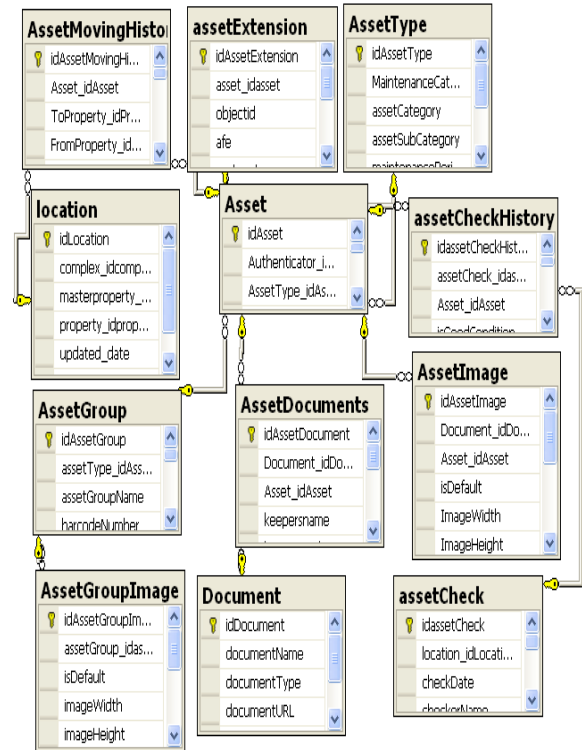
AssetMovingHistor
idAssetMovingHi...
Asset_idAsset
ToProperty_idPr...
FromProperty_id...

assetExtension
idAssetExtension
asset_idasset
objectid
afe

AssetType
idAssetType
MaintenanceCat...
assetCategory
assetSubCategory
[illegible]

location
idLocation
complex_idcomp...
masterproperty_...
property_idprop...
updated_date

Asset
idAsset
Authenticator_i...
AssetType_idAs...

assetCheckHistory
idassetCheckHist...
assetCheck_idas...
Asset_idAsset
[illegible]

AssetGroup
idAssetGroup
assetType_idAss...
assetGroupName
barcodeNumber

AssetDocuments
idAssetDocument
Document_idDo...
Asset_idAsset
keepersname

AssetImage
idAssetImage
Document_idDo...
Asset_idAsset
isDefault
ImageWidth
ImageHeight

AssetGroupImage
idAssetGroupIm...
assetGroup_idas...
isDefault
imageWidth
imageHeight

Document
idDocument
documentName
documentType
documentURL

assetCheck
idassetCheck
location_idLocati...
checkDate
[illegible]